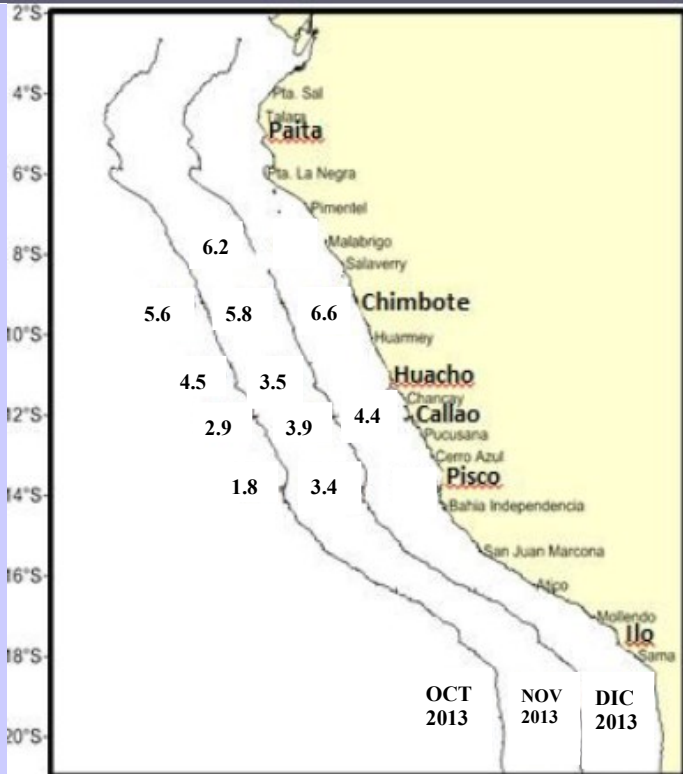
2°S
4°S
6°S
8°S
10°S
12°S
14°S
16°S
18°S
20°S

Pta. Sal
Talara
Paita
Pta. La Negra
Pimentel
Malabrigo
Salaverry
Chimbote
Huarmey
Huacho
Chancay
Callao
Pucusana
Cerro Azul
Pisco
Bahia Independencia
San Juan Marcona
Atico
Mollendo
Ilo
Sama

6.2
5.6
5.8
6.6
4.5
3.5
2.9
3.9
4.4
1.8
3.4

OCT 2013
NOV 2013
DIC 2013